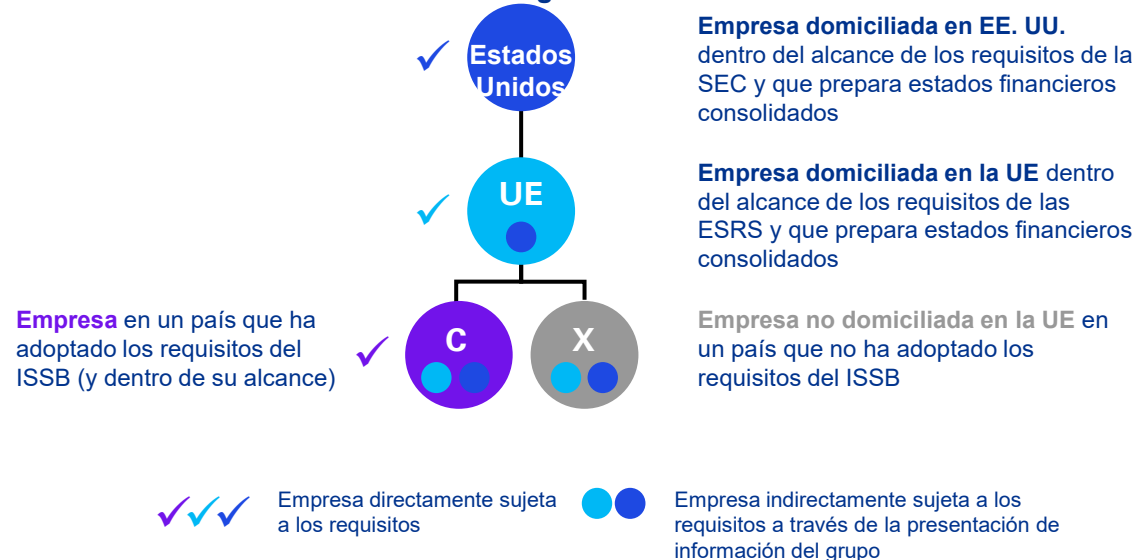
Estados Unidos

Empresa domiciliada en EE. UU. dentro del alcance de los requisitos de la SEC y que prepara estados financieros consolidados

UE

Empresa domiciliada en la UE dentro del alcance de los requisitos de las ESRS y que prepara estados financieros consolidados

Empresa en un país que ha adoptado los requisitos del ISSB (y dentro de su alcance)

C

X

Empresa no domiciliada en la UE en un país que no ha adoptado los requisitos del ISSB

Empresa directamente sujeta a los requisitos

Empresa indirectamente sujeta a los requisitos a través de la presentación de información del grupo